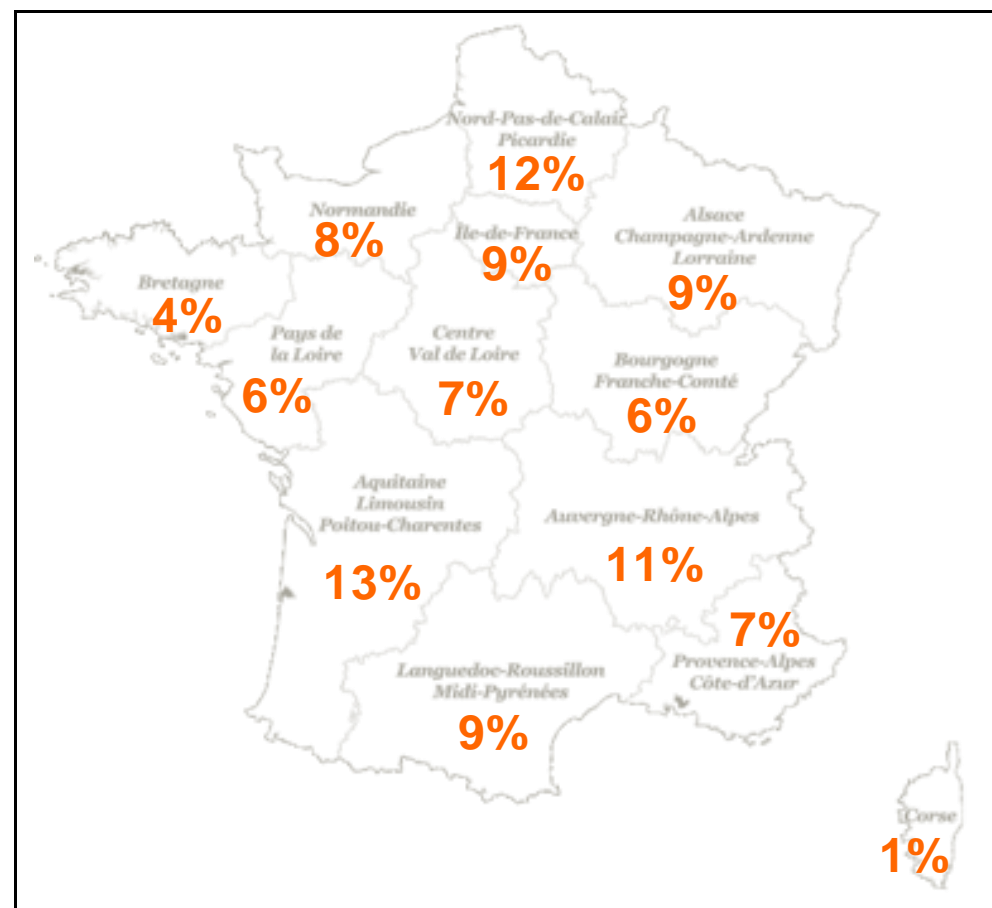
Nord-Pas-de-Calais
Picardie
12%

Normandie
8%

Île-de-France
9%

Alsace
Champagne-Ardenne
Lorraine
9%

Bretagne
4%

Pays de la Loire
6%

Centre
Val de Loire
7%

Bourgogne
Franche-Comté
6%

Aquitaine
Limousin
Poitou-Charentes
13%

Auvergne-Rhône-Alpes
11%

7%
Provence-Alpes
Côte-d'Azur

Languedoc-Roussillon
Midi-Pyrénées
9%

Corse
1%